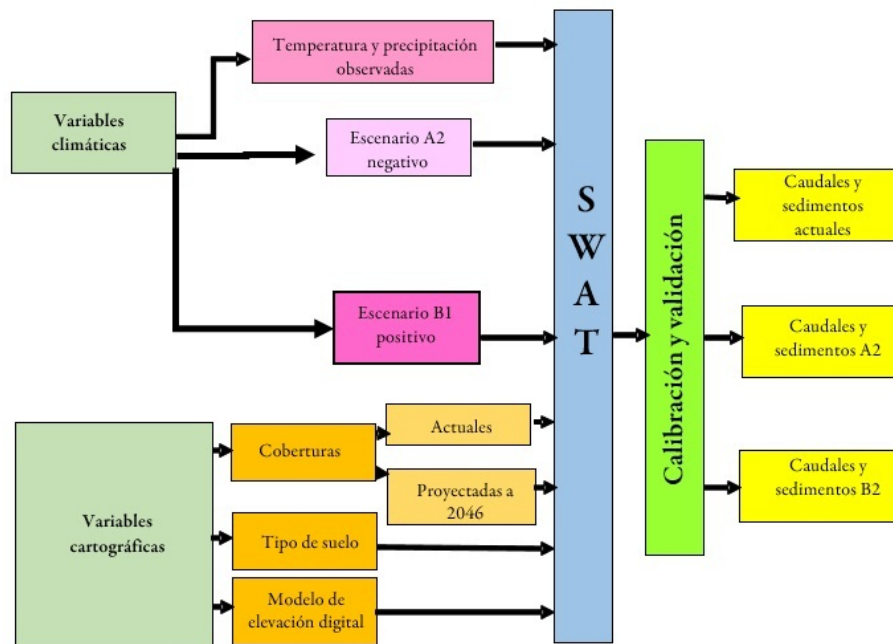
Variables climáticas

Temperatura y precipitación observadas

Escenario A2 negativo

Escenario B1 positivo

Variables cartográficas

Coberturas

Actuales

Proyectadas a 2046

Tipo de suelo

Modelo de elevación digital

S W A T

Calibración y validación

Caudales y sedimentos actuales

Caudales y sedimentos A2

Caudales y sedimentos B2